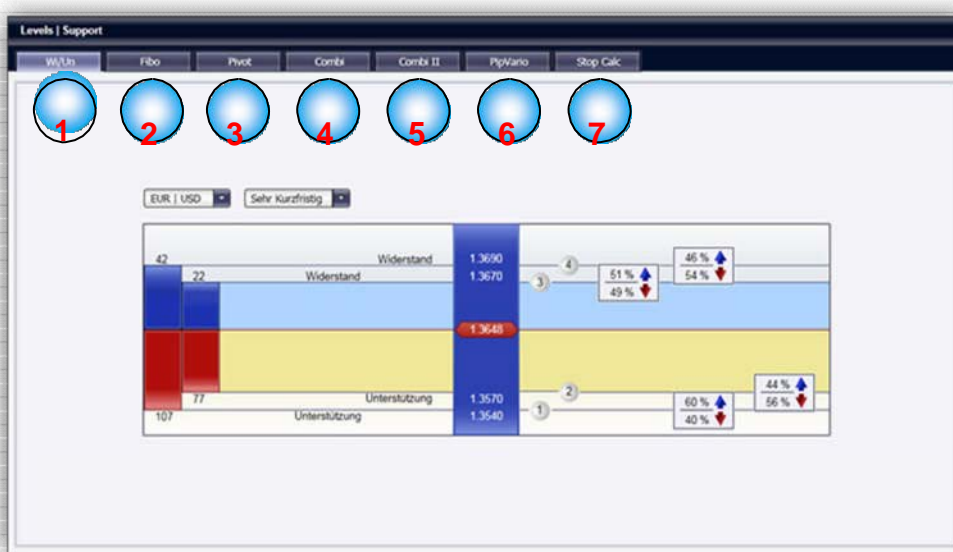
Levels | Support

Wi/Un Fibo Pivot Combi Combi II PipVario Stop Calc

1 2 3 4 5 6 7

EUR | USD Sehr Kurzfristig

42 Widerstand 1.3690 4 46 % 54 %
22 Widerstand 1.3670 3 51 % 49 %
1.3648
77 Unterstützung 1.3570 2 44 % 56 %
107 Unterstützung 1.3540 1 60 % 40 %